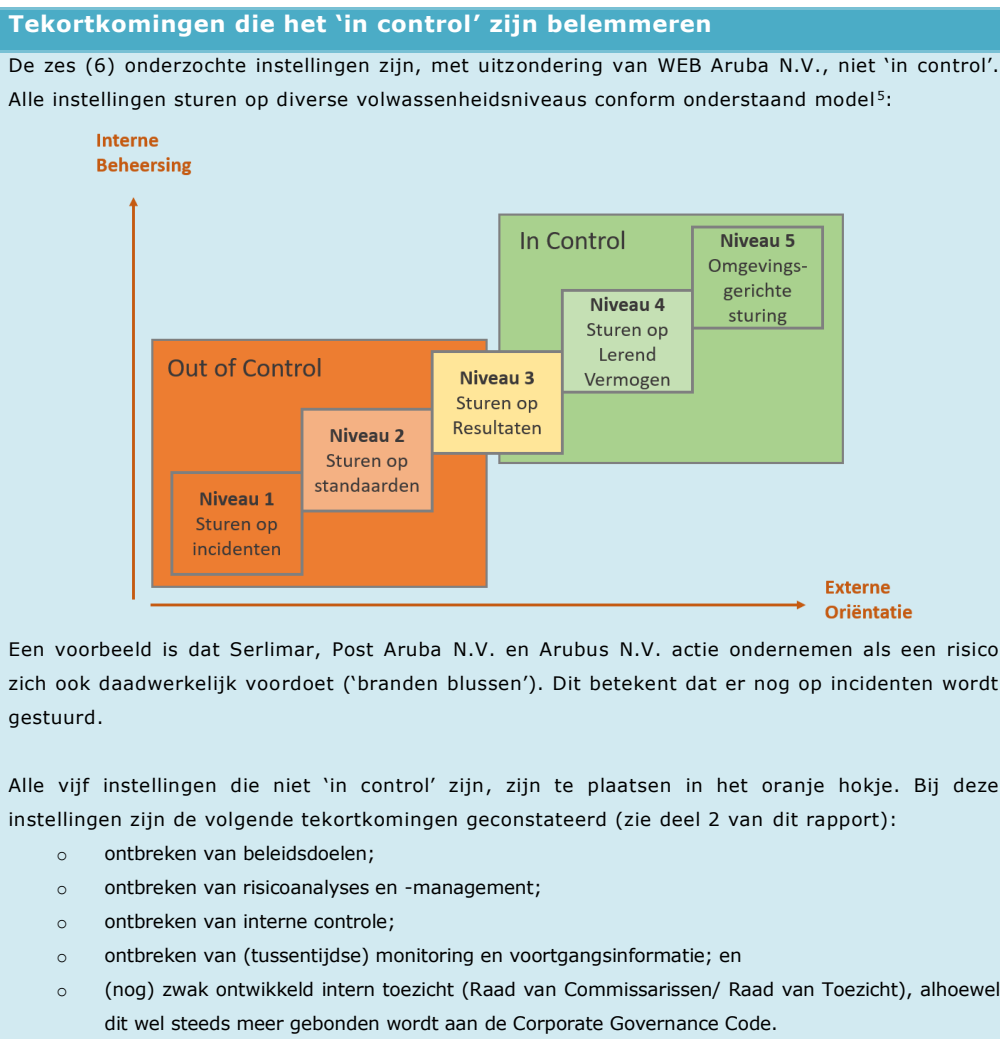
Tekortkomingen die het ‘in control’ zijn belemmeren

De zes (6) onderzochte instellingen zijn, met uitzondering van WEB Aruba N.V., niet ‘in control’. Alle instellingen sturen op diverse volwassenheidsniveaus conform onderstaand model$^5$:

Interne Beheersing

In Control

Niveau 5 Omgevingsgerichte sturing

Niveau 4 Sturen op Lerend Vermogen

Out of Control

Niveau 3 Sturen op Resultaten

Niveau 2 Sturen op standaarden

Niveau 1 Sturen op incidenten

Externe Oriëntatie

Een voorbeeld is dat Serlimar, Post Aruba N.V. en Arubus N.V. actie ondernemen als een risico zich ook daadwerkelijk voordoet (‘branden blussen’). Dit betekent dat er nog op incidenten wordt gestuurd.

Alle vijf instellingen die niet ‘in control’ zijn, zijn te plaatsen in het oranje hokje. Bij deze instellingen zijn de volgende tekortkomingen geconstateerd (zie deel 2 van dit rapport):

o ontbreken van beleidsdoelen;
o ontbreken van risicoanalyses en -management;
o ontbreken van interne controle;
o ontbreken van (tussentijdse) monitoring en voortgangsinformatie; en
o (nog) zwak ontwikkeld intern toezicht (Raad van Commissarissen/ Raad van Toezicht), alhoewel dit wel steeds meer gebonden wordt aan de Corporate Governance Code.